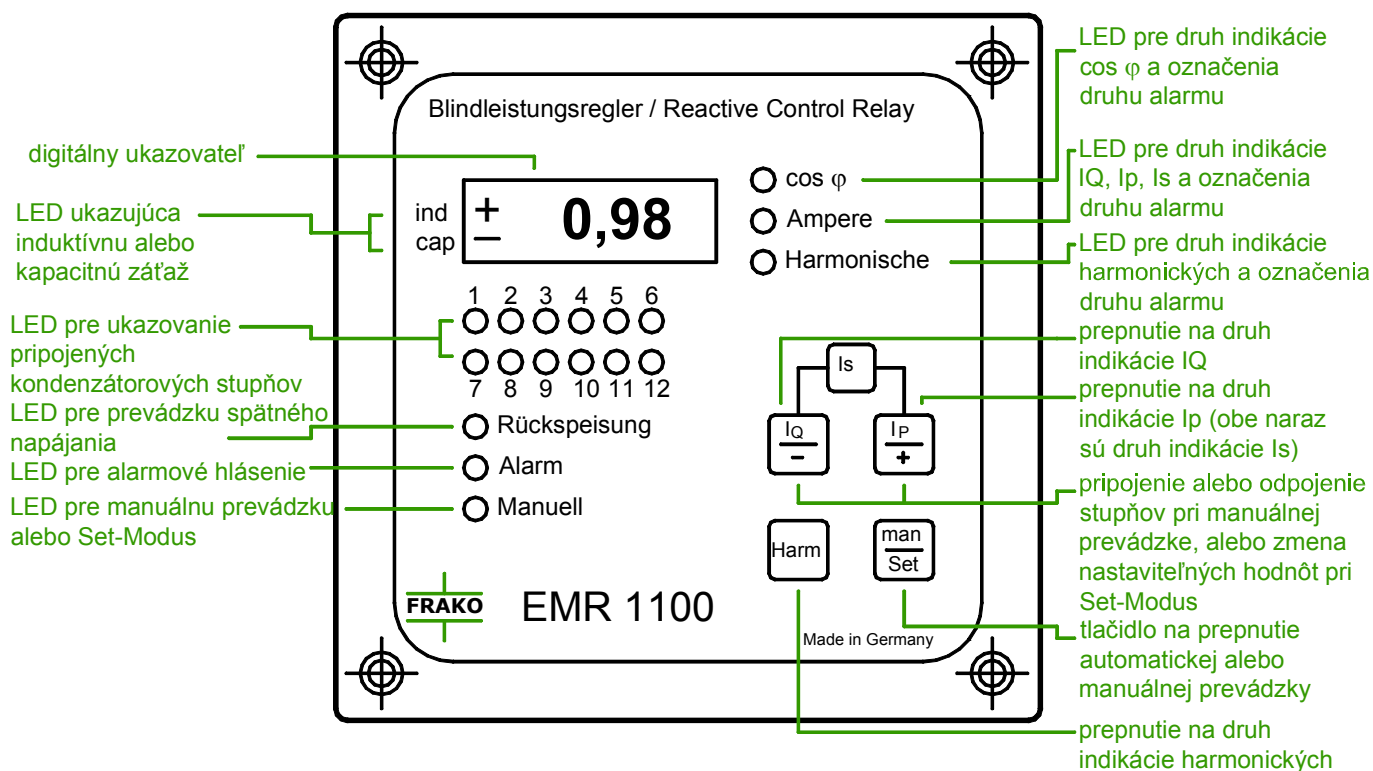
Blindleistungsregler / Reactive Control Relay

digitálny ukazovateľ

LED ukazujúca induktívnu alebo kapacitnú záťaž

ind
cap

+
–

0,98

cos φ
Ampere
Harmonische

LED pre druh indikácie cos φ a označenia druhu alarmu

LED pre druh indikácie IQ, Ip, Is a označenia druhu alarmu

LED pre druh indikácie harmonických a označenia druhu alarmu

1 2 3 4 5 6
7 8 9 10 11 12

LED pre ukazovanie pripojených kondenzátorových stupňov

LED pre prevádzku spätného napájania

LED pre alarmové hlásenie

LED pre manuálnu prevádzku alebo Set-Modus

Rückspeisung
Alarm
Manuell

Is

$I_Q$
–

$I_P$
+

Harm

man
Set

prepnutie na druh indikácie IQ

prepnutie na druh indikácie Ip (obe naraz sú druh indikácie Is)

pripojenie alebo odpojenie stupňov pri manuálnej prevádzke, alebo zmena nastaviteľných hodnôt pri Set-Modus

tlačidlo na prepnutie automatickej alebo manuálnej prevádzky

prepnutie na druh indikácie harmonických

FRAKO

EMR 1100

Made in Germany